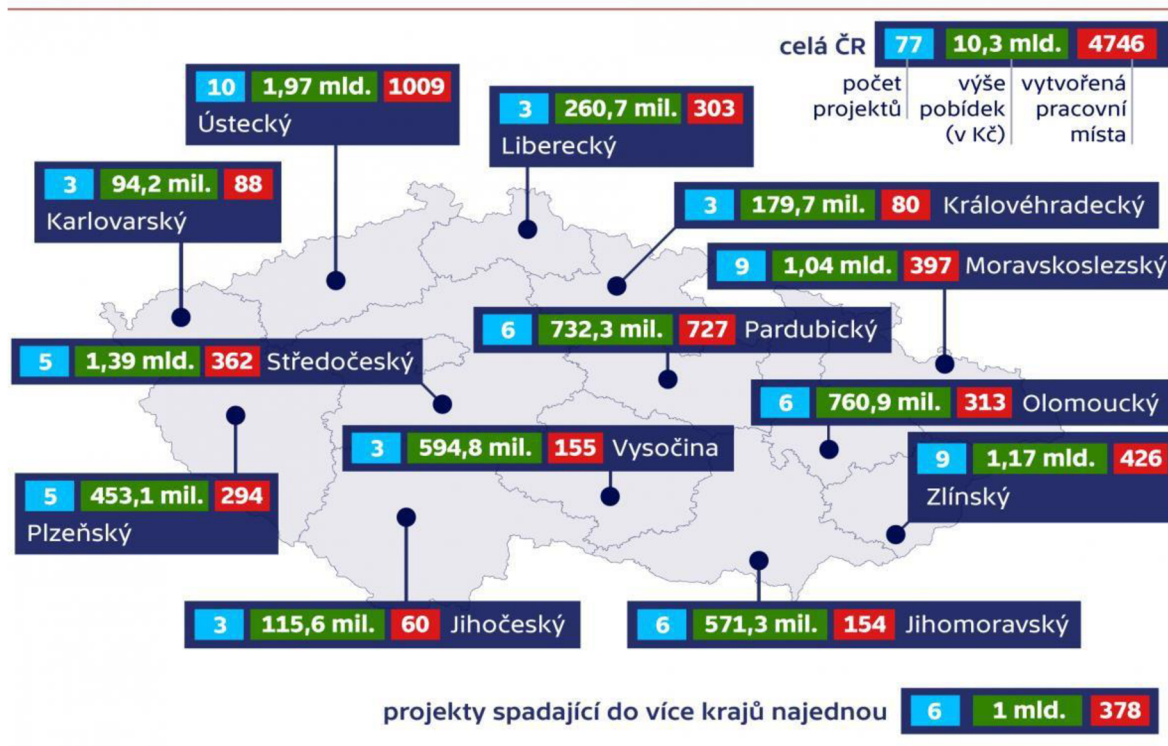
celá ČR 77 10,3 mld. 4746
počet projektů
výše pobídek (v Kč)
vytvořená pracovní místa

10 1,97 mld. 1009 Ústecký

3 260,7 mil. 303 Liberecký

3 94,2 mil. 88 Karlovarský

3 179,7 mil. 80 Královéhradecký

9 1,04 mld. 397 Moravskoslezský

6 732,3 mil. 727 Pardubický

5 1,39 mld. 362 Středočeský

6 760,9 mil. 313 Olomoucký

3 594,8 mil. 155 Vysočina

9 1,17 mld. 426 Zlínský

5 453,1 mil. 294 Plzeňský

3 115,6 mil. 60 Jihočeský

6 571,3 mil. 154 Jihomoravský

projekty spadající do více krajů najednou 6 1 mld. 378